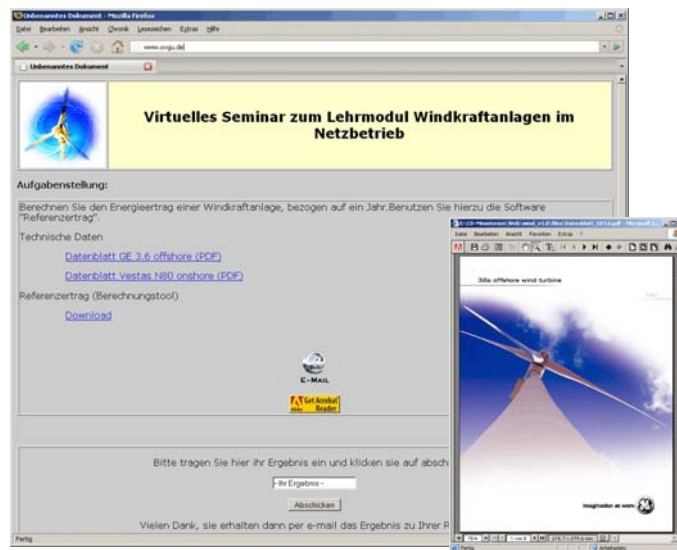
Unbenanntes Dokument - Mozilla Firefox

Datei Bearbeiten Ansicht Chronik Lesezeichen Extras Hilfe

www.ovgu.de

Unbenanntes Dokument

Virtuelles Seminar zum Lehrmodul Windkraftanlagen im Netzbetrieb

Aufgabenstellung:

Berechnen Sie den Energieertrag einer Windkraftanlage, bezogen auf ein Jahr.Benutzen Sie hierzu die Software "Referenzertrag".

Technische Daten

Datenblatt GE 3.6 offshore (PDF)

Datenblatt Vestas N80 onshore (PDF)

Referenzertrag (Berechnungstool)

Download

E-MAIL

Get Acrobat Reader

Bitte tragen Sie hier ihr Ergebnis ein und klicken sie auf absch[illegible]

-Ihr Ergebnis-

Abschicken

Vielen Dank, sie erhalten dann per e-mail das Ergebnis zu Ihrer P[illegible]

Fertig

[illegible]

Datei Bearbeiten Ansicht Favoriten Extras ?

3.6s offshore wind turbine

imagination at work

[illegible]